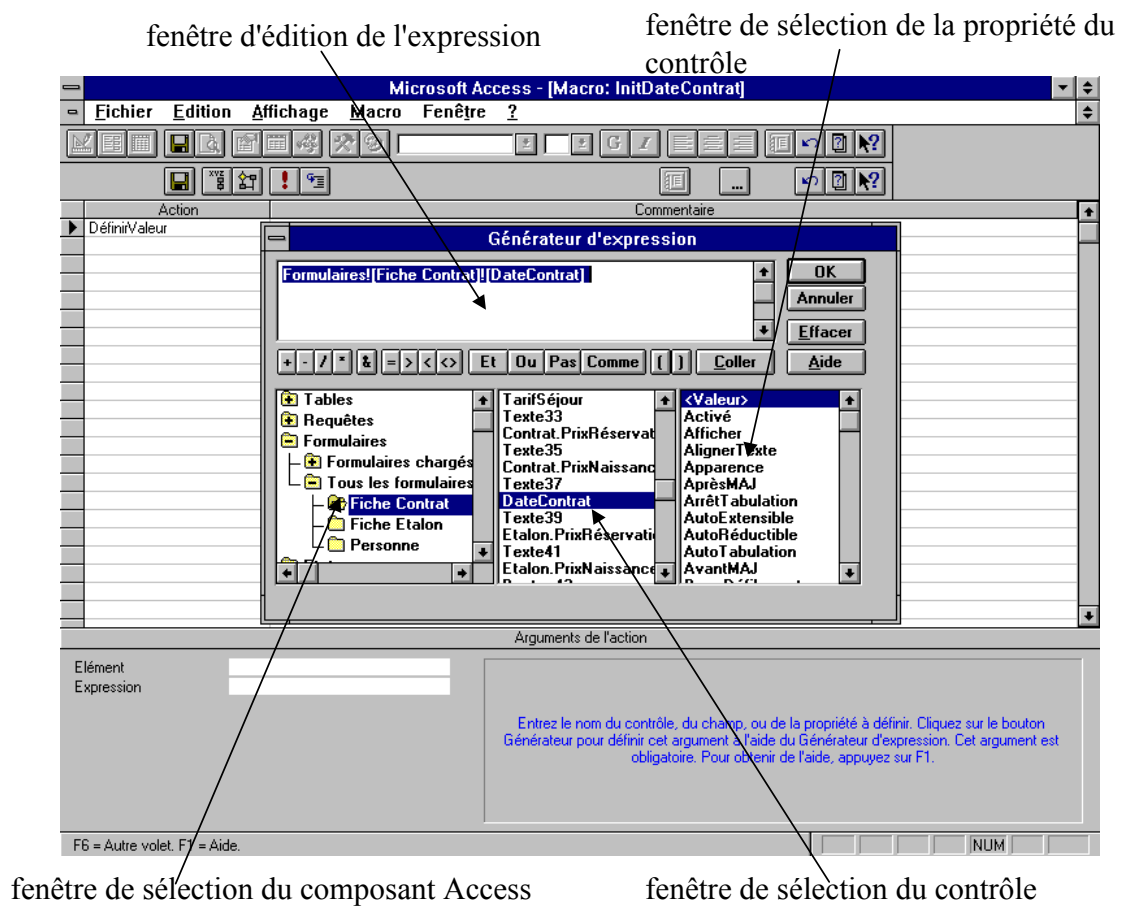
fenêtre d'édition de l'expression

fenêtre de sélection de la propriété du contrôle

Microsoft Access - [Macro: InitDateContrat]

Fichier Edition Affichage Macro Fenêtre ?

| Action | Commentaire |
|---|---|
| DéfinirValeur | |

Générateur d'expression

Formulaires![Fiche Contrat]![DateContrat]

OK
Annuler
Effacer
Aide

+ - / * & = > < <> Et Ou Pas Comme ( ) Coller

Tables
Requêtes
Formulaires
Formulaires chargés
Tous les formulaires
Fiche Contrat
Fiche Etalon
Personne

TarifSéjour
Texte33
Contrat.PrixRéservat
Texte35
Contrat.PrixNaissanc
Texte37
DateContrat
Texte39
Etalon.PrixRéservati
Texte41
Etalon.PrixNaissance

<Valeur>
Activé
Afficher
AlignerTexte
Apparence
AprèsMAJ
ArrêtTabulation
AutoExtensible
AutoRéductible
AutoTabulation
AvantMAJ

Arguments de l'action

Elément
Expression

Entrez le nom du contrôle, du champ, ou de la propriété à définir. Cliquez sur le bouton Générateur pour définir cet argument à l'aide du Générateur d'expression. Cet argument est obligatoire. Pour obtenir de l'aide, appuyez sur F1.

F6 = Autre volet. F1 = Aide.

NUM

fenêtre de sélection du composant Access

fenêtre de sélection du contrôle